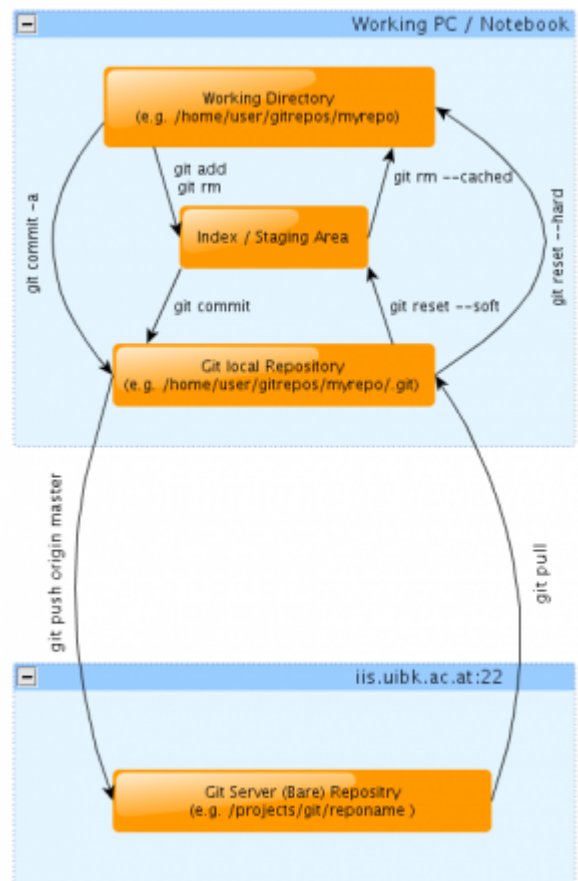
Working PC / Notebook

Working Directory
(e.g. /home/user/gitrepos/myrepo)

git add
git rm

git rm --cached

git commit -a

Index / Staging Area

git reset --hard

git commit

git reset --soft

Git local Repository
(e.g. /home/user/gitrepos/myrepo/ git)

git push origin master

git pull

iis.uibk.ac.at:22

Git Server (Bare) Repositry
(e.g. /projects/git/reponame )